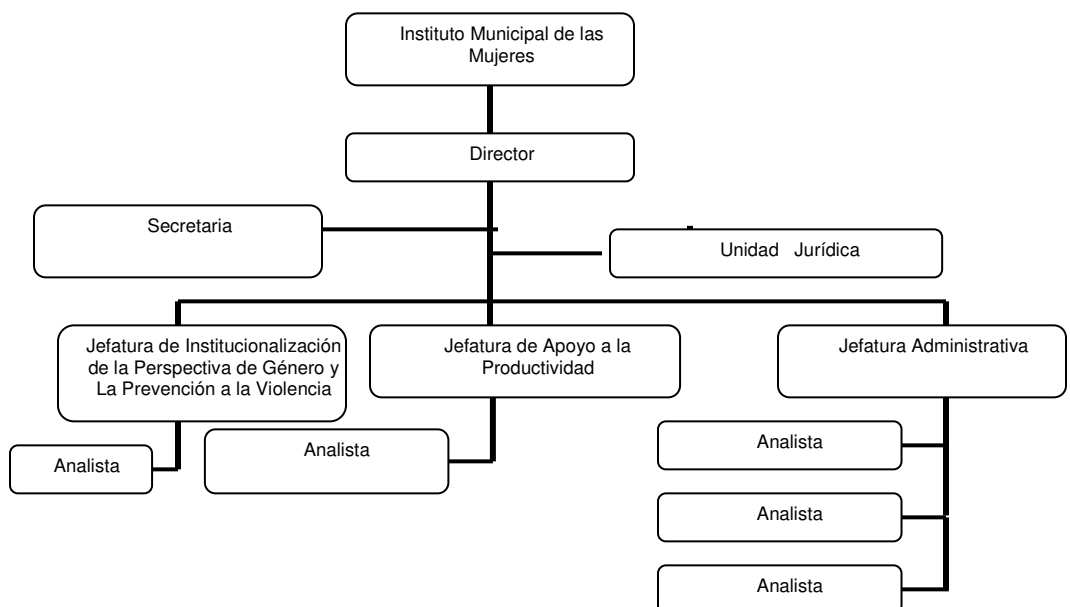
Instituto Municipal de las Mujeres

Director

Secretaria

Unidad Jurídica

Jefatura de Institucionalización de la Perspectiva de Género y La Prevención a la Violencia

Jefatura de Apoyo a la Productividad

Jefatura Administrativa

Analista

Analista

Analista

Analista

Analista